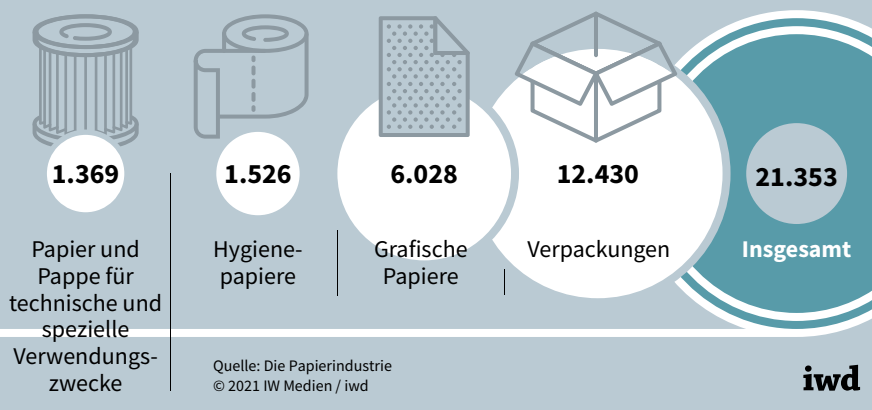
1.369

Papier und Pappe für technische und spezielle Verwendungszwecke

1.526

Hygienepapiere

6.028

Grafische Papiere

12.430

Verpackungen

21.353

Insgesamt

Quelle: Die Papierindustrie
© 2021 IW Medien / iwd

iwd